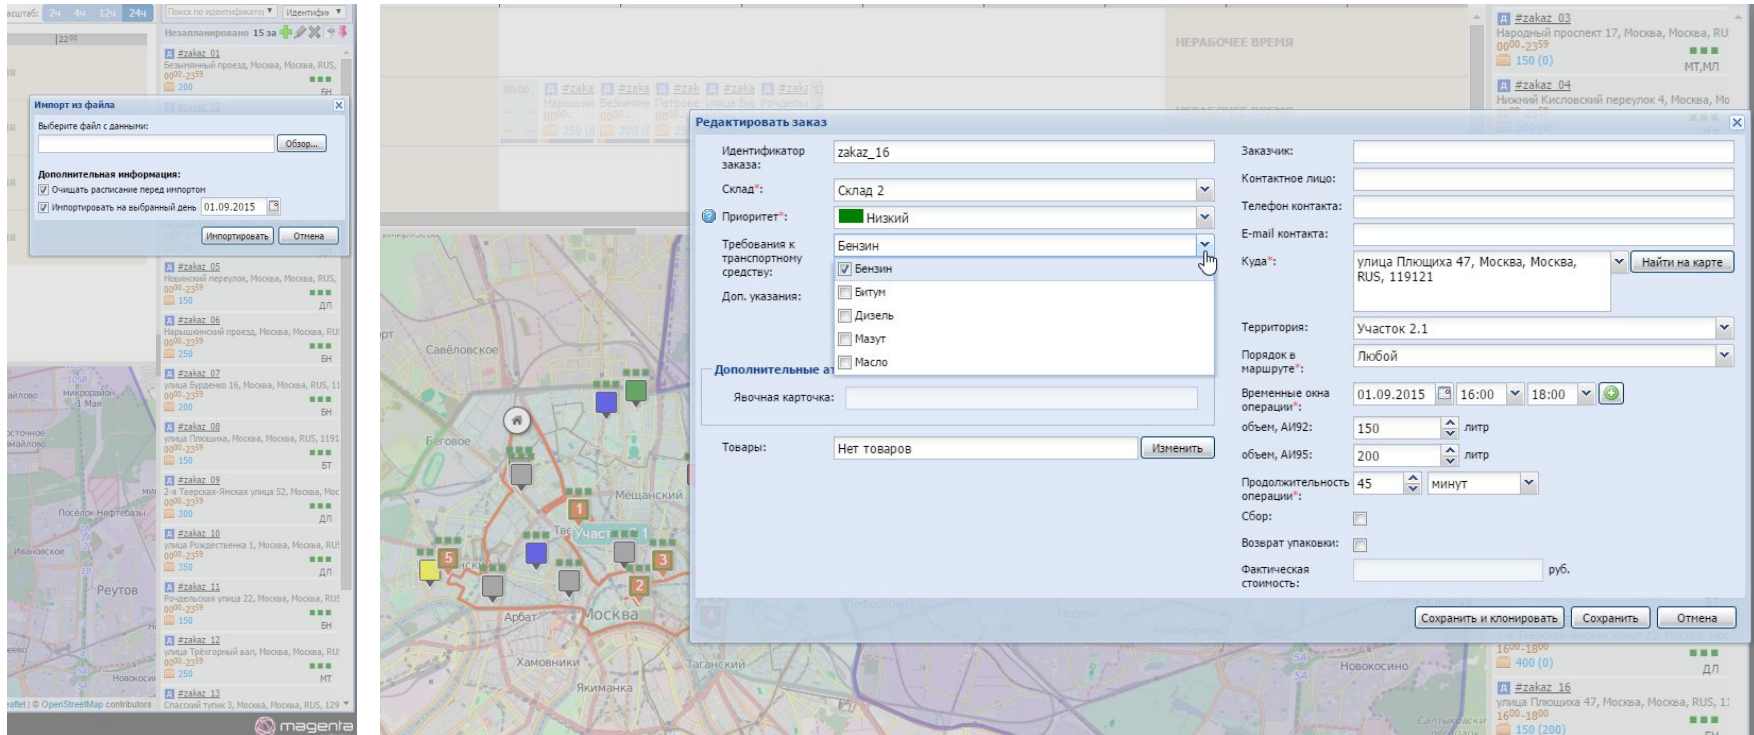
асштаб: 2ч 4ч 12ч 24ч Поиск по идентификатору Идентифик

22:00

Незапланировано 15 за

#zakaz_01
Безымянный проезд, Москва, Москва, RUS,
00:00-23:59
200
БН

Импорт из файла

Выберите файл с данными:

Обзор...

Дополнительная информация:
Очищать расписание перед импортом
Импортировать на выбранный день 01.09.2015

Импортировать Отмена

#zakaz_05
Новинский переулок, Москва, Москва, RUS,
00:00-23:59
150
ДЛ

#zakaz_06
Нарышкинский проезд, Москва, Москва, RU
00:00-23:59
250
БН

#zakaz_07
улица Бурденко 16, Москва, Москва, RUS, 11
00:00-23:59
200
БН

#zakaz_08
улица Плющиха, Москва, Москва, RUS, 1191
00:00-23:59
150
БТ

#zakaz_09
2-я Тверская-Ямская улица 52, Москва, Мос
00:00-23:59
300
ДЛ

#zakaz_10
улица Рождественка 1, Москва, Москва, RU
00:00-23:59
350
ДЛ

#zakaz_11
Рочдельская улица 22, Москва, Москва, RU
00:00-23:59
150
БН

#zakaz_12
улица Трёхгорный вал, Москва, Москва, RU
00:00-23:59
250
МТ

#zakaz_13
Спасский тупик 3, Москва, Москва, RUS, 129

eaflet | © OpenStreetMap contributors

magenta

НЕРАБОЧЕЕ ВРЕМЯ

Редактировать заказ

Идентификатор заказа: zakaz_16
Склад*: Склад 2
Приоритет*: Низкий
Требования к транспортному средству: Бензин
Бензин
Битум
Дизель
Мазут
Масло
Доп. указания:

Дополнительные ат

Явочная карточка:

Товары: Нет товаров Изменить

Заказчик:
Контактное лицо:
Телефон контакта:
E-mail контакта:
Куда*: улица Плющиха 47, Москва, Москва, RUS, 119121 Найти на карте
Территория: Участок 2.1
Порядок в маршруте*: Любой
Временные окна операции*: 01.09.2015 16:00 18:00
объем, АИ92: 150 литр
объем, АИ95: 200 литр
Продолжительность операции*: 45 минут
Сбор:
Возврат упаковки:
Фактическая стоимость: руб.

Сохранить и клонировать Сохранить Отмена

Савёловское
Беговое
Мещанский
Участ
Арбат
Москва
Хамовники
Таганский
Якиманка
Новокосино
Микрорайон 1 Мая
Посёлок Нефтебазы
Ивановское
Реутов

#zakaz_03
Народный проспект 17, Москва, Москва, RU
00:00-23:59
150 (0)
МТ,МЛ

#zakaz_04
Нижний Кисловский переулок 4, Москва, Мо

16:00-18:00
400 (0)
ДЛ

#zakaz_16
улица Плющиха 47, Москва, Москва, RUS, 1
16:00-18:00
150 (200)